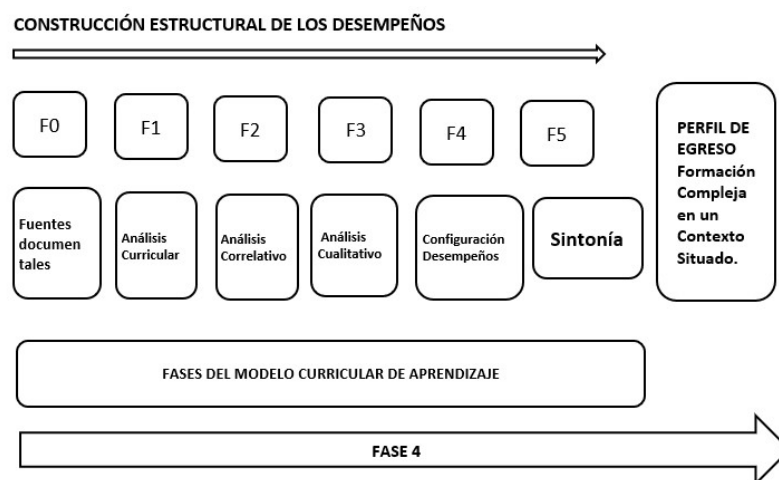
CONSTRUCCIÓN ESTRUCTURAL DE LOS DESEMPEÑOS

F0

F1

F2

F3

F4

F5

PERFIL DE EGRESO Formación Compleja en un Contexto Situado.

Fuentes documentales

Análisis Curricular

Análisis Correlativo

Análisis Cualitativo

Configuración Desempeños

Sintonía

FASES DEL MODELO CURRICULAR DE APRENDIZAJE

FASE 4